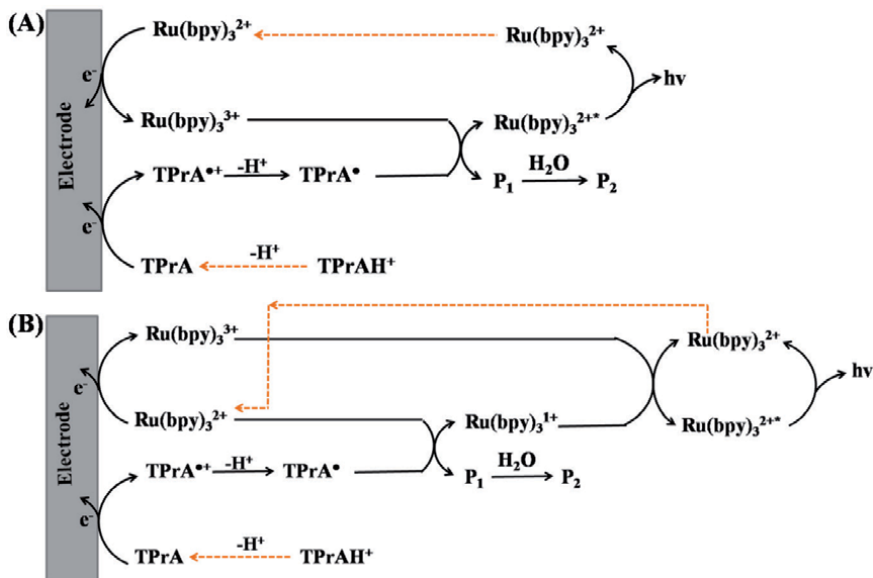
(A)

Electrode

$Ru(bpy)_3^{2+}$

$Ru(bpy)_3^{2+}$

hv

$e^-$

$Ru(bpy)_3^{3+}$

$Ru(bpy)_3^{2+*}$

$TPrA^{\bullet +}$ $\xrightarrow{-H^+}$ $TPrA^{\bullet}$

$P_1 \xrightarrow{H_2O} P_2$

$e^-$

TPrA $\xleftarrow{-H^+}$ $TPrAH^+$

(B)

Electrode

$Ru(bpy)_3^{3+}$

$Ru(bpy)_3^{2+}$

hv

$e^-$

$Ru(bpy)_3^{2+}$

$Ru(bpy)_3^{1+}$

$Ru(bpy)_3^{2+*}$

$TPrA^{\bullet +}$ $\xrightarrow{-H^+}$ $TPrA^{\bullet}$

$P_1 \xrightarrow{H_2O} P_2$

$e^-$

TPrA $\xleftarrow{-H^+}$ $TPrAH^+$